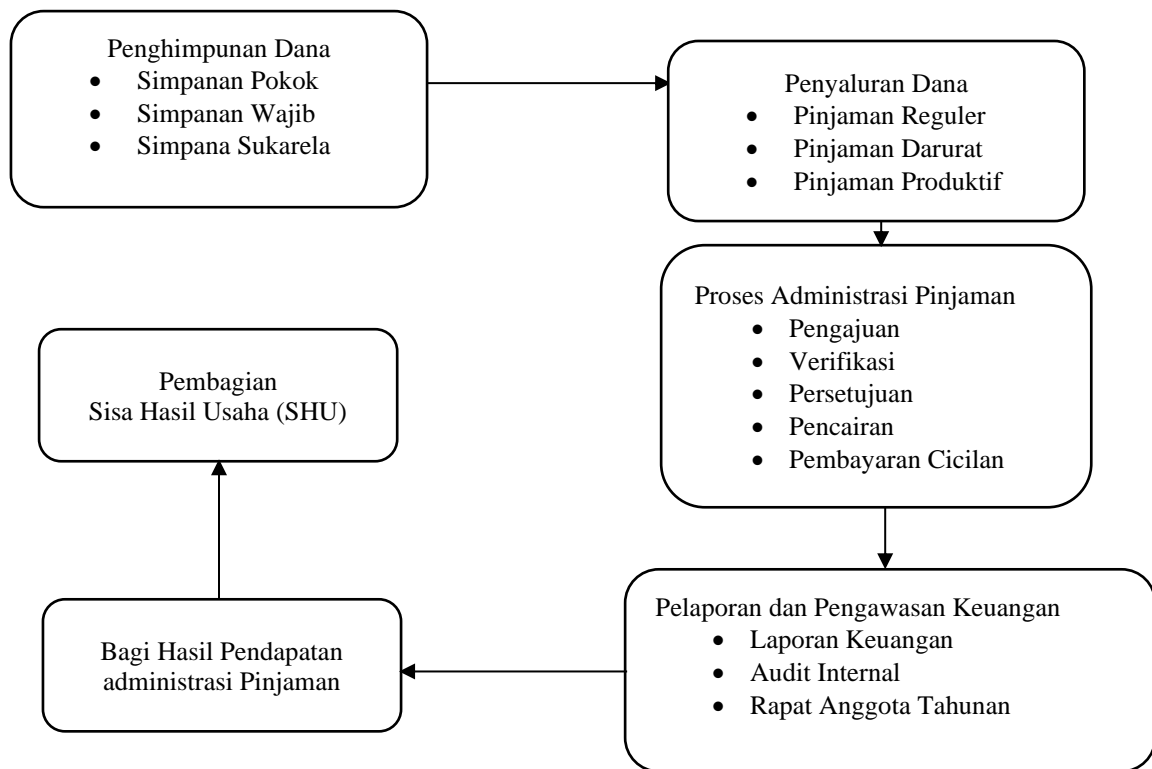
Penghimpunan Dana
- Simpanan Pokok
- Simpanan Wajib
- Simpana Sukarela

Penyaluran Dana
- Pinjaman Reguler
- Pinjaman Darurat
- Pinjaman Produktif

Proses Administrasi Pinjaman
- Pengajuan
- Verifikasi
- Persetujuan
- Pencairan
- Pembayaran Cicilan

Pelaporan dan Pengawasan Keuangan
- Laporan Keuangan
- Audit Internal
- Rapat Anggota Tahunan

Bagi Hasil Pendapatan administrasi Pinjaman

Pembagian Sisa Hasil Usaha (SHU)